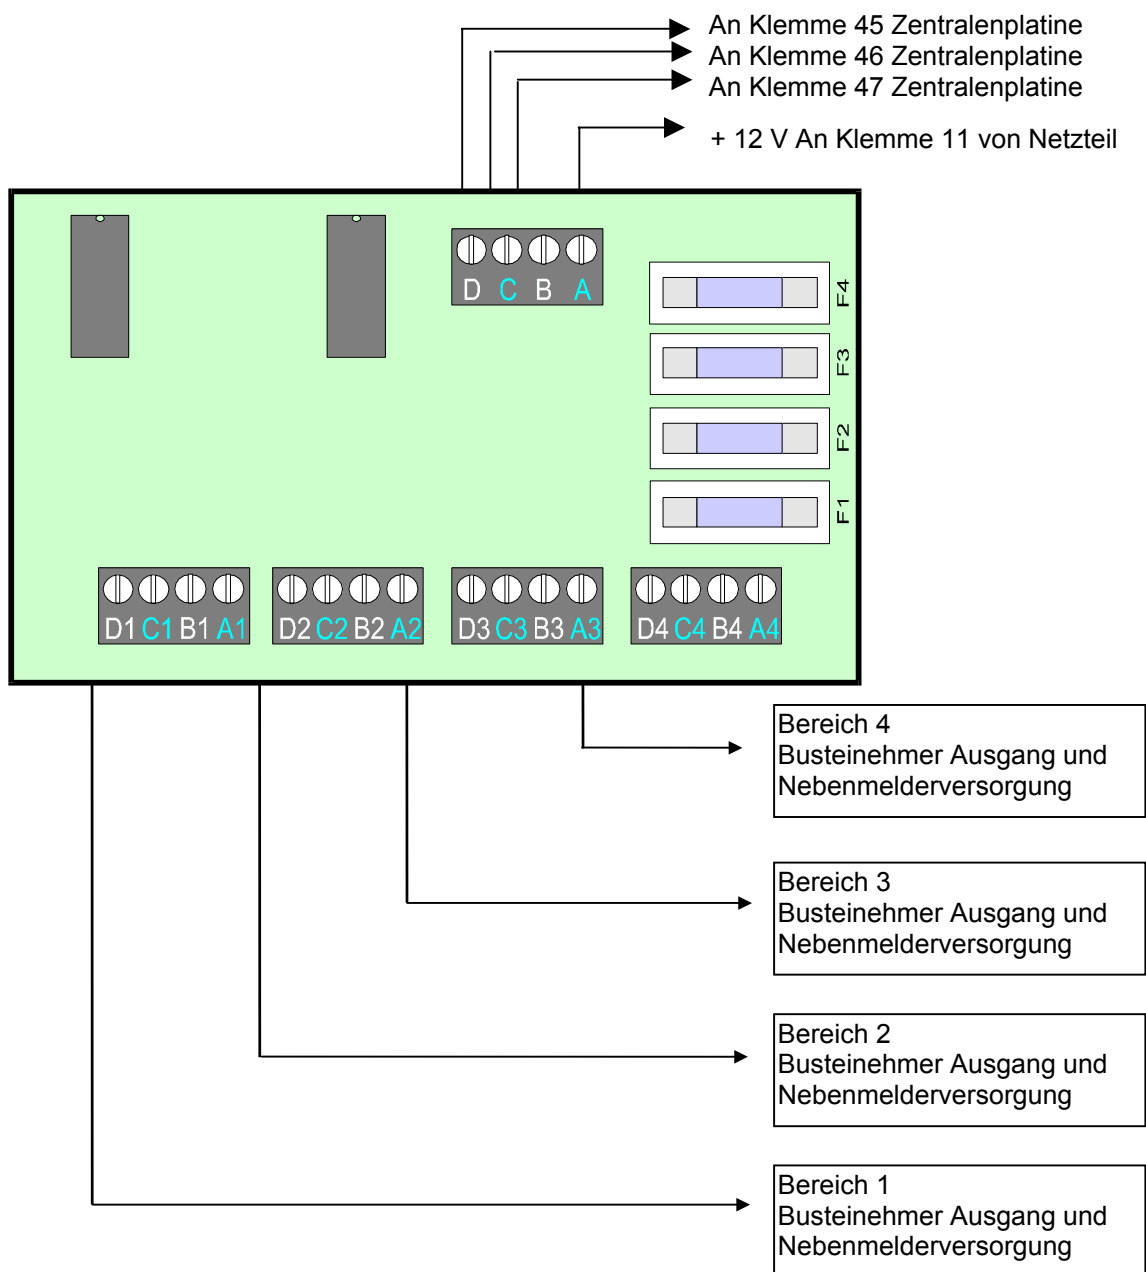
An Klemme 45 Zentralenplatine
An Klemme 46 Zentralenplatine
An Klemme 47 Zentralenplatine

+ 12 V An Klemme 11 von Netzteil

D C B A

F4
F3
F2
F1

D1 C1 B1 A1
D2 C2 B2 A2
D3 C3 B3 A3
D4 C4 B4 A4

Bereich 4
Busteinehmer Ausgang und Nebenmelderversorgung

Bereich 3
Busteinehmer Ausgang und Nebenmelderversorgung

Bereich 2
Busteinehmer Ausgang und Nebenmelderversorgung

Bereich 1
Busteinehmer Ausgang und Nebenmelderversorgung